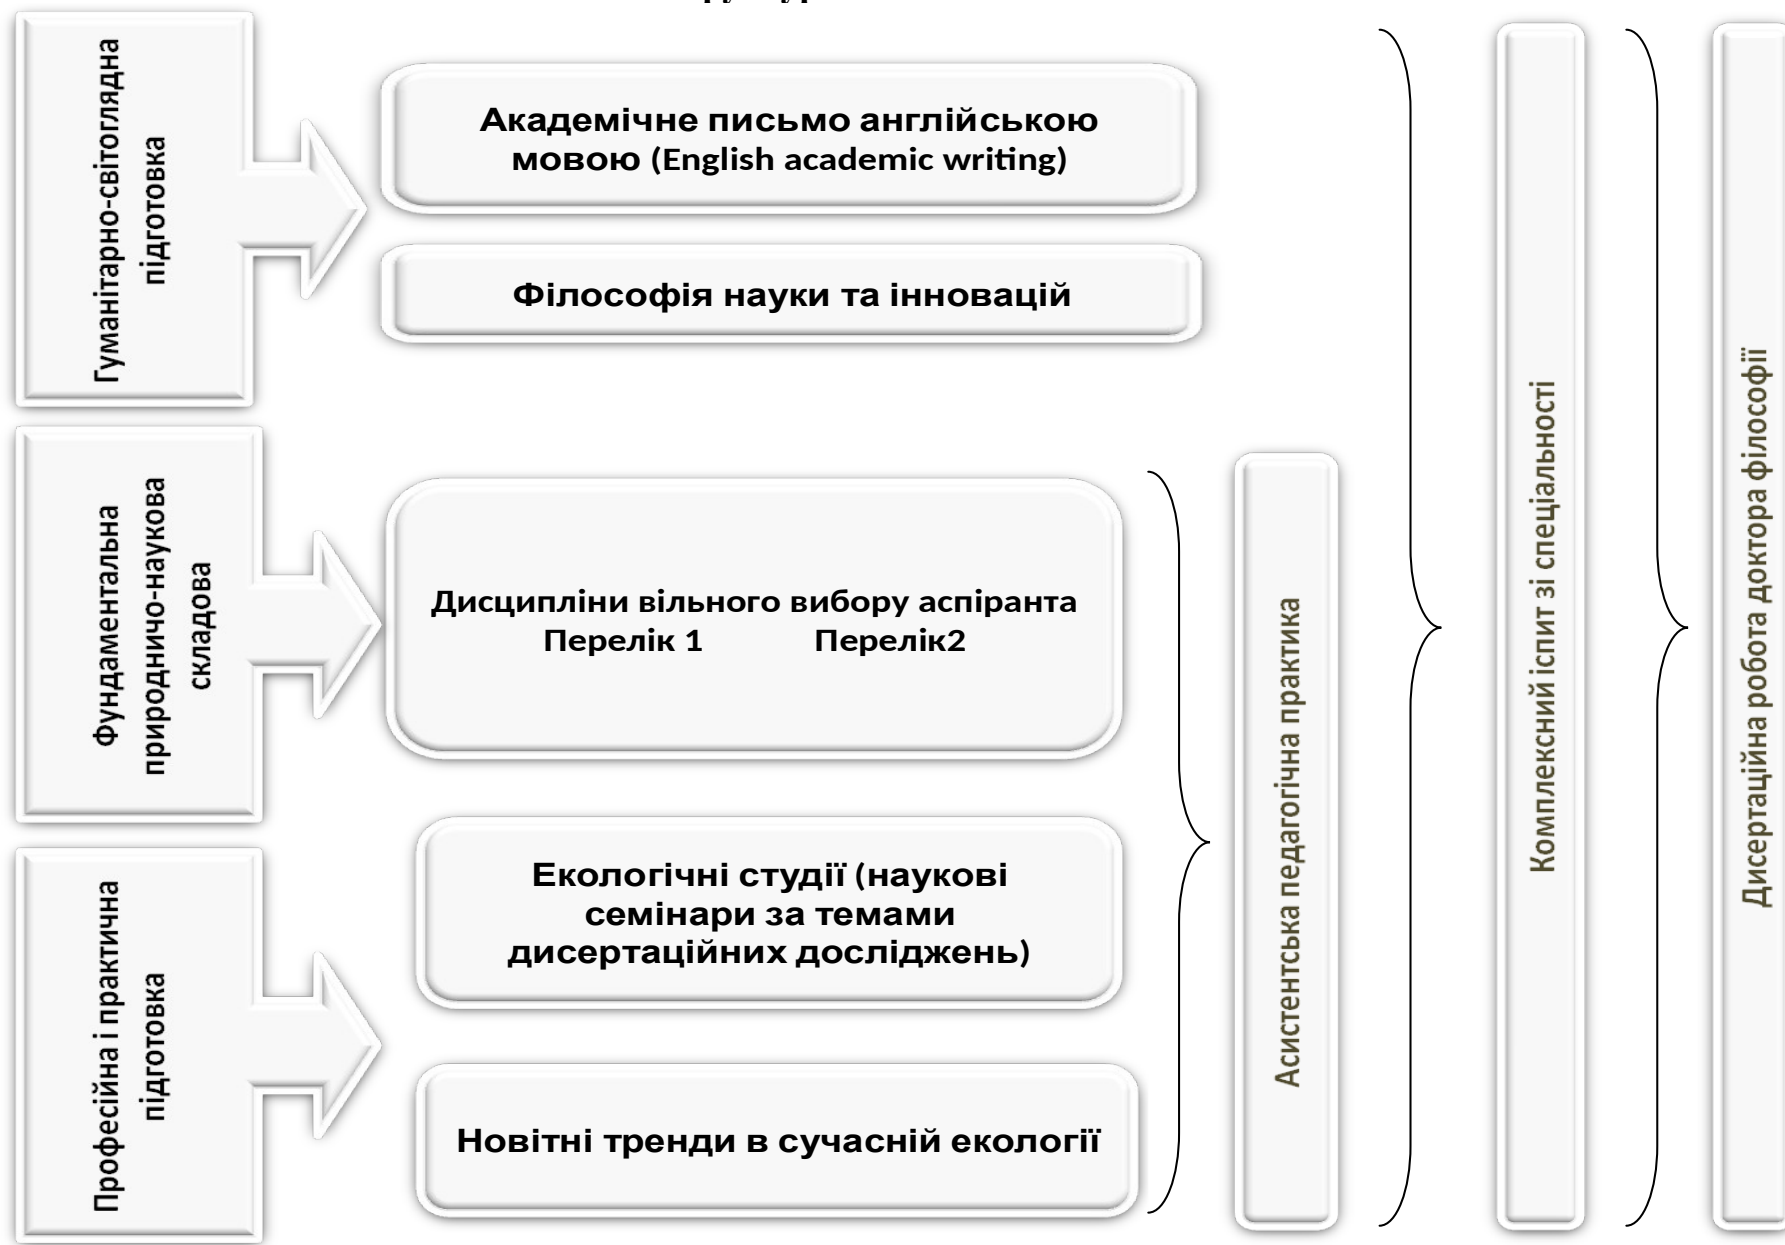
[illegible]

Гуманітарно-світоглядна підготовка

Академічне письмо англійською мовою (English academic writing)

Філософія науки та інновацій

Фундаментальна природничо-наукова складова

Дисципліни вільного вибору аспіранта
Перелік 1 Перелік2

Професійна і практична підготовка

Екологічні студії (наукові семінари за темами дисертаційних досліджень)

Новітні тренди в сучасній екології

Асистентська педагогічна практика

Комплексний іспит зі спеціальності

Дисертаційна робота доктора філософії